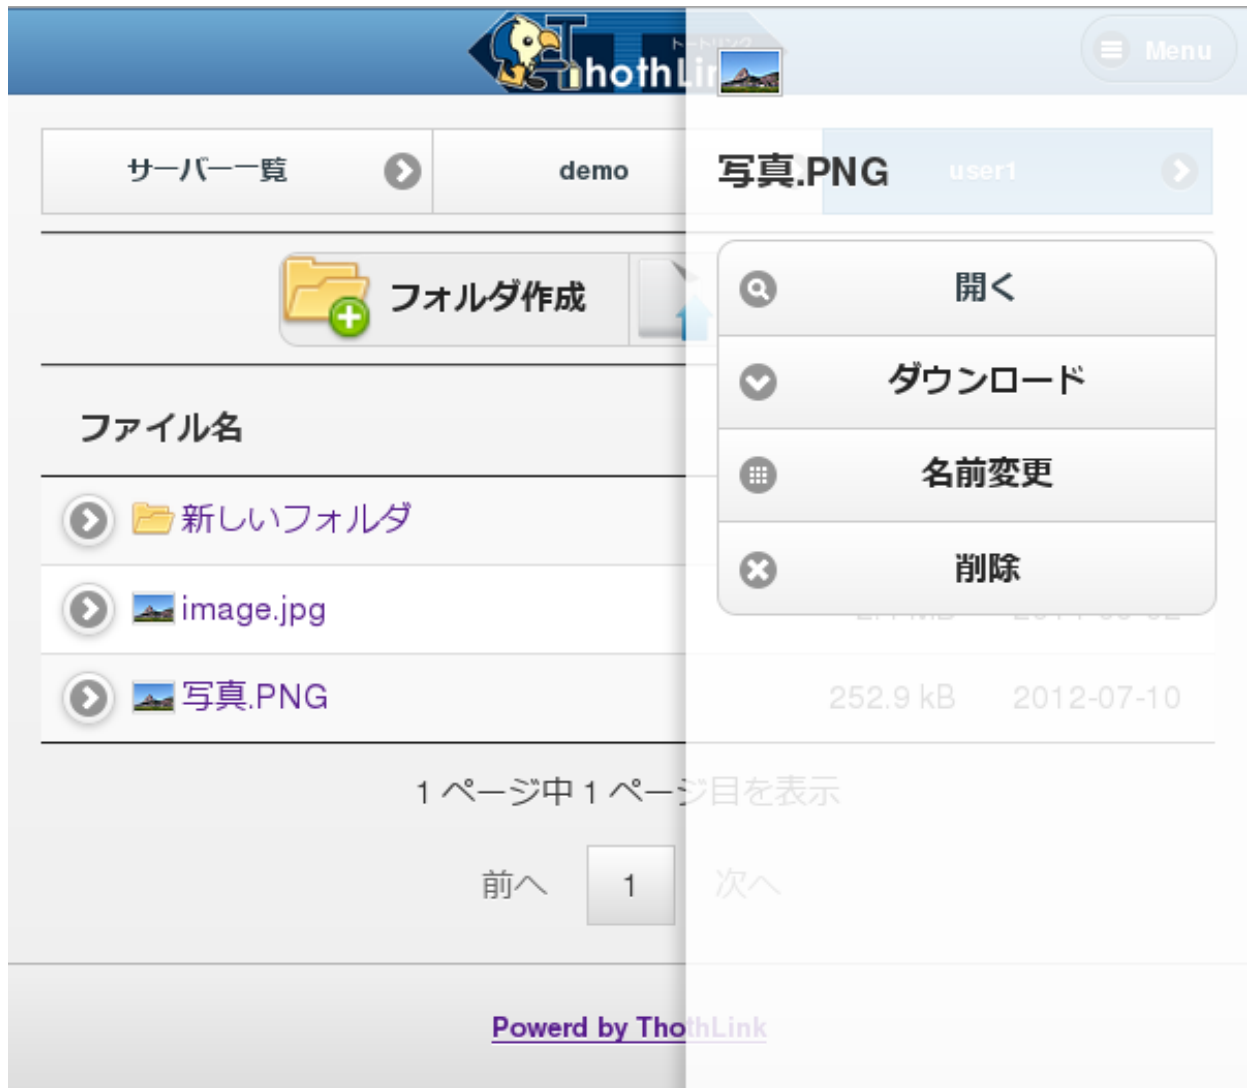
ThothLink
トートリンク

Menu

サーバー一覧

demo

user1

フォルダ作成

ファイル名

新しいフォルダ

image.jpg

写真.PNG

252.9 kB 2012-07-10

1 ページ中 1 ページ目を表示

前へ 1 次へ

Powerd by ThothLink

写真.PNG

開く

ダウンロード

名前変更

削除